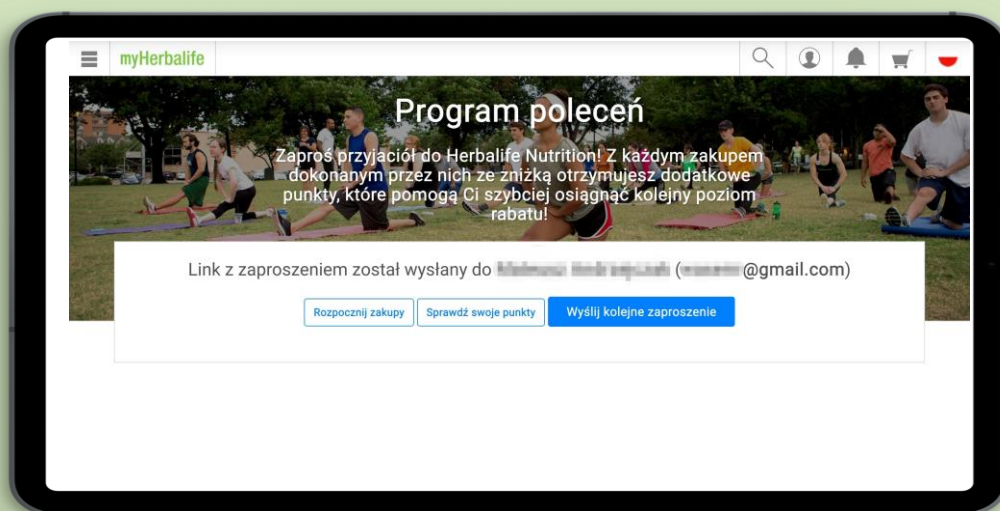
myHerbalife

Program poleceń

Zaproś przyjaciół do Herbalife Nutrition! Z każdym zakupem dokonanym przez nich ze zniżką otrzymujesz dodatkowe punkty, które pomogą Ci szybciej osiągnąć kolejny poziom rabatu!

Link z zaproszeniem został wysłany do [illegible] ([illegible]@gmail.com)

Rozpocznij zakupy

Sprawdź swoje punkty

Wyślij kolejne zaproszenie